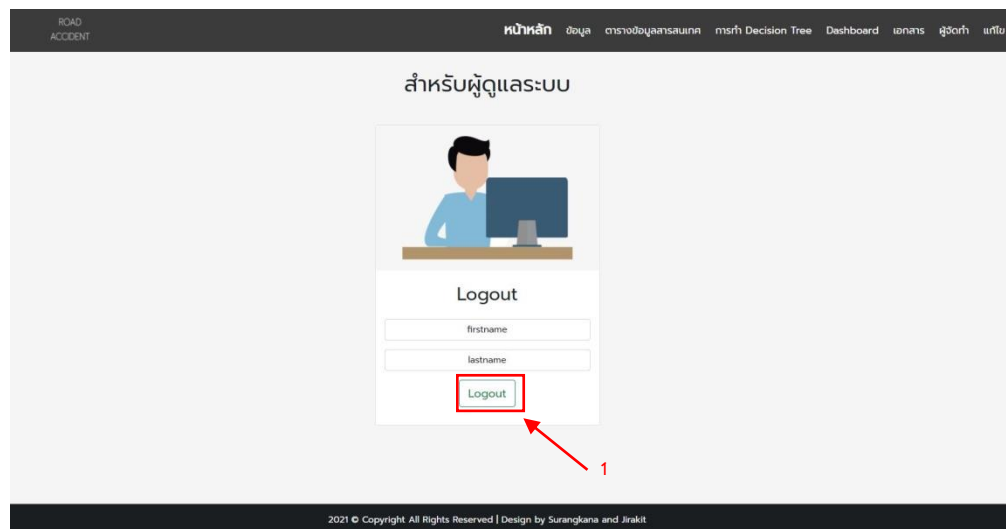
ROAD
ACCIDENT

หน้าหลัก ข้อมูล ตารางข้อมูลสารสนเทศ การทำ Decision Tree Dashboard เอกสาร ผู้จัดทำ แก้ไข

สำหรับผู้ดูแลระบบ

Logout

firstname

lastname

Logout

1

2021 © Copyright All Rights Reserved | Design by Surangkana and Jirakit